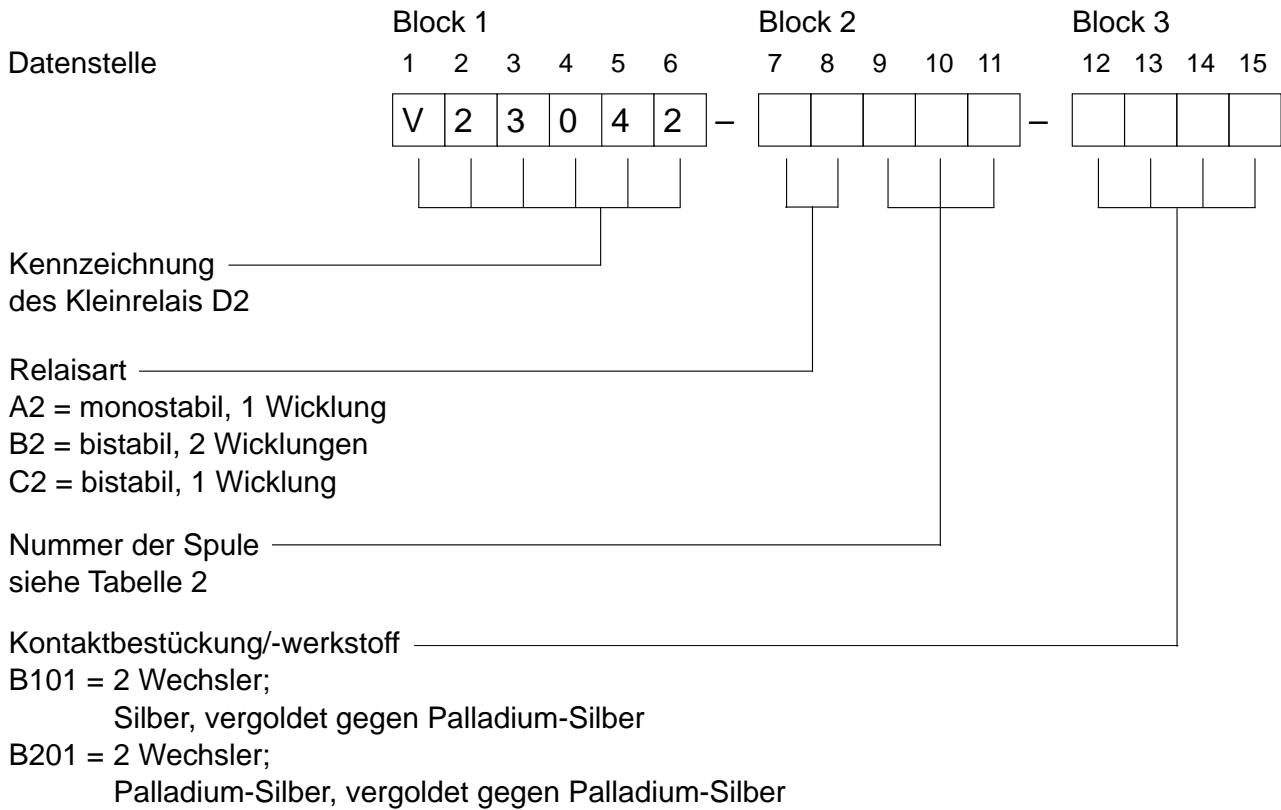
Block 1 Block 2 Block 3

Datenstelle 1 2 3 4 5 6 7 8 9 10 11 12 13 14 15

V 2 3 0 4 2 – – 

Kennzeichnung des Kleinrelais D2

Relaisart
A2 = monostabil, 1 Wicklung
B2 = bistabil, 2 Wicklungen
C2 = bistabil, 1 Wicklung

Nummer der Spule siehe Tabelle 2

Kontaktbestückung/-werkstoff
B101 = 2 Wechsler;
Silber, vergoldet gegen Palladium-Silber
B201 = 2 Wechsler;
Palladium-Silber, vergoldet gegen Palladium-Silber